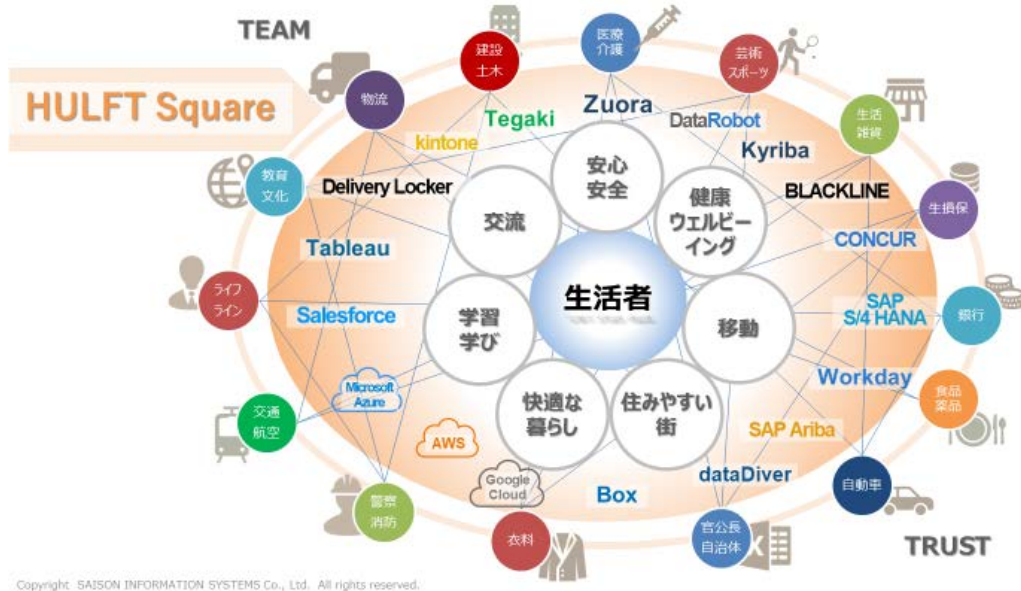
TEAM

HULFT Square

建設土木

医療介護

芸術スポーツ

物流

生活雑貨

教育文化

生損保

ライフライン

銀行

交通航空

食品薬品

警察消防

自動車

衣料

官公庁自治体

TRUST

Zuora
Tegaki
DataRobot
kintone
Kyriba
Delivery Locker
BLACKLINE
Tableau
CONCUR
Salesforce
SAP S/4 HANA
Microsoft Azure
Workday
AWS
SAP Ariba
Google Cloud
dataDiver
Box

安心安全
健康ウェルビーイング
交流
生活者
学習学び
移動
快適な暮らし
住みやすい街

Copyright SAISON INFORMATION SYSTEMS Co., Ltd. All rights reserved.